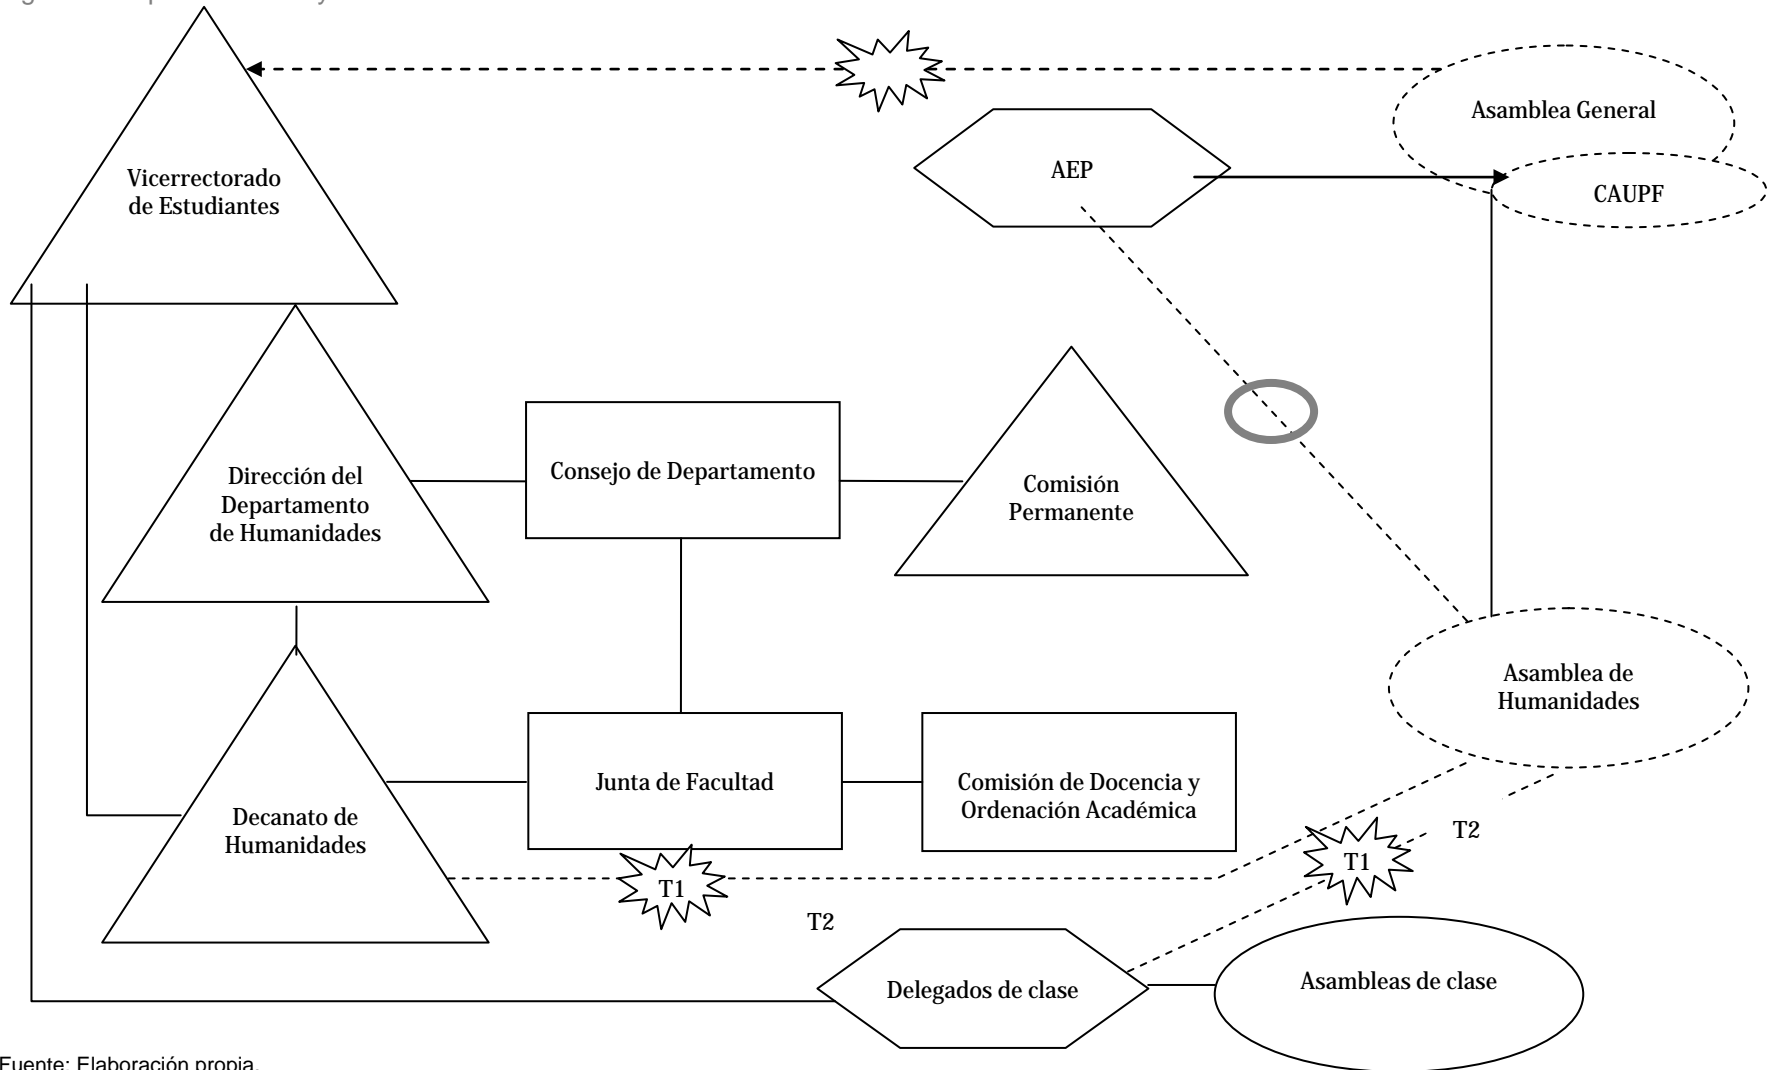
Asamblea General

AEP

CAUPF

Vicerrectorado de Estudiantes

Dirección del Departamento de Humanidades

Consejo de Departamento

Comisión Permanente

Asamblea de Humanidades

Decanato de Humanidades

Junta de Facultad

Comisión de Docencia y Ordenación Académica

T1

T1

T2

T2

Delegados de clase

Asambleas de clase

Fuente: Elaboración propia.